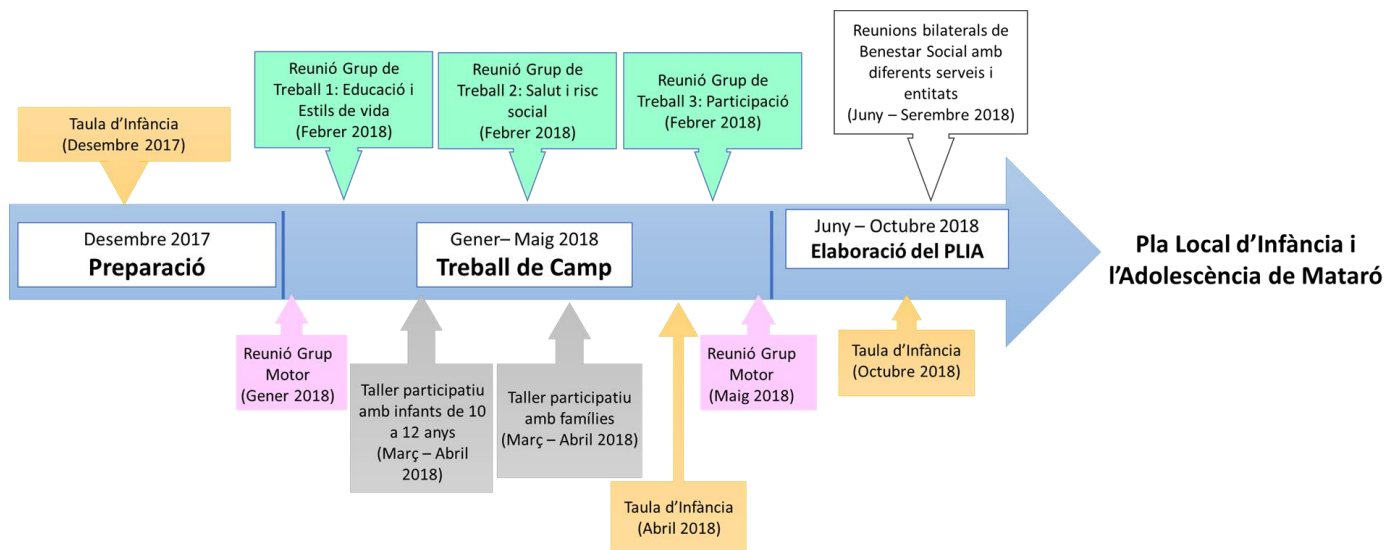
Reunions bilaterals de Benestar Social amb diferents serveis i entitats (Juny – Serembre 2018)

Reunió Grup de Treball 1: Educació i Estils de vida (Febrer 2018)

Reunió Grup de Treball 2: Salut i risc social (Febrer 2018)

Reunió Grup de Treball 3: Participació (Febrer 2018)

Taula d'Infància (Desembre 2017)

Desembre 2017
**Preparació**

Gener– Maig 2018
**Treball de Camp**

Juny – Octubre 2018
**Elaboració del PLIA**

**Pla Local d'Infància i l'Adolescència de Mataró**

Reunió Grup Motor (Gener 2018)

Taller participatiu amb infants de 10 a 12 anys (Març – Abril 2018)

Taller participatiu amb famílies (Març – Abril 2018)

Taula d'Infància (Abril 2018)

Reunió Grup Motor (Maig 2018)

Taula d'Infància (Octubre 2018)